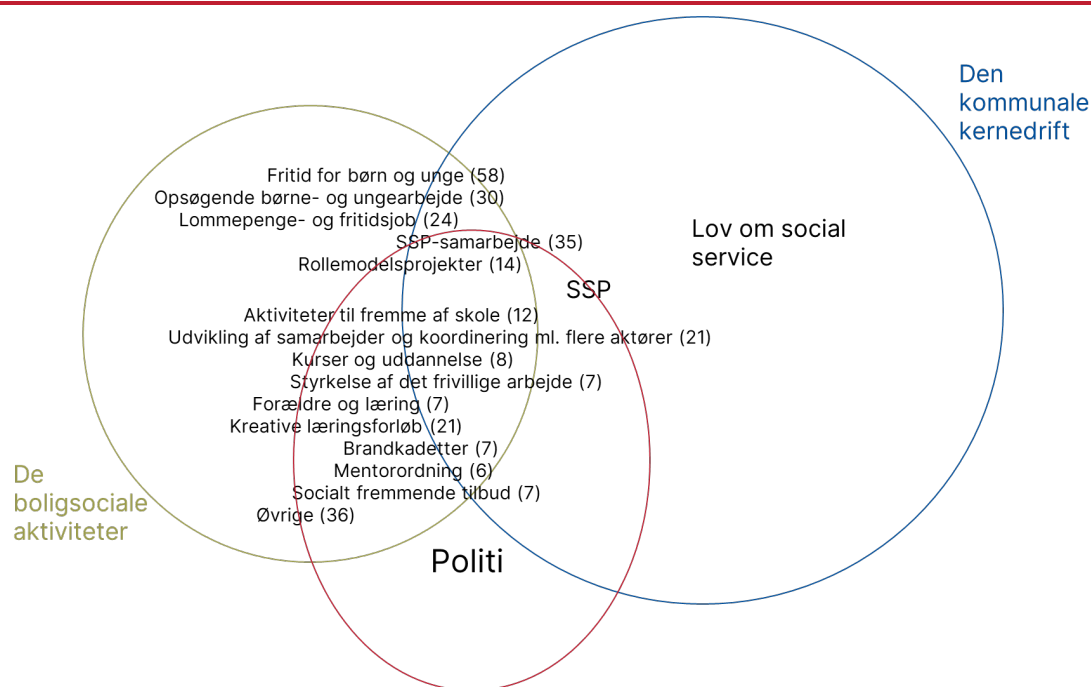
Den kommunale kernedrift

Fritid for børn og unge (58)
Opsøgende børne- og ungearbejde (30)
Lommepenge- og fritidsjob (24)
SSP-samarbejde (35)
Rollemodelsprojekter (14)

Lov om social service

SSP

Aktiviteter til fremme af skole (12)
Udvikling af samarbejder og koordinering ml. flere aktører (21)
Kurser og uddannelse (8)
Styrkelse af det frivillige arbejde (7)
Forældre og læring (7)
Kreative læringsforløb (21)
Brandkadetter (7)
Mentorordning (6)
Socialt fremmende tilbud (7)
Øvrige (36)

De boligsociale aktiviteter

Politi